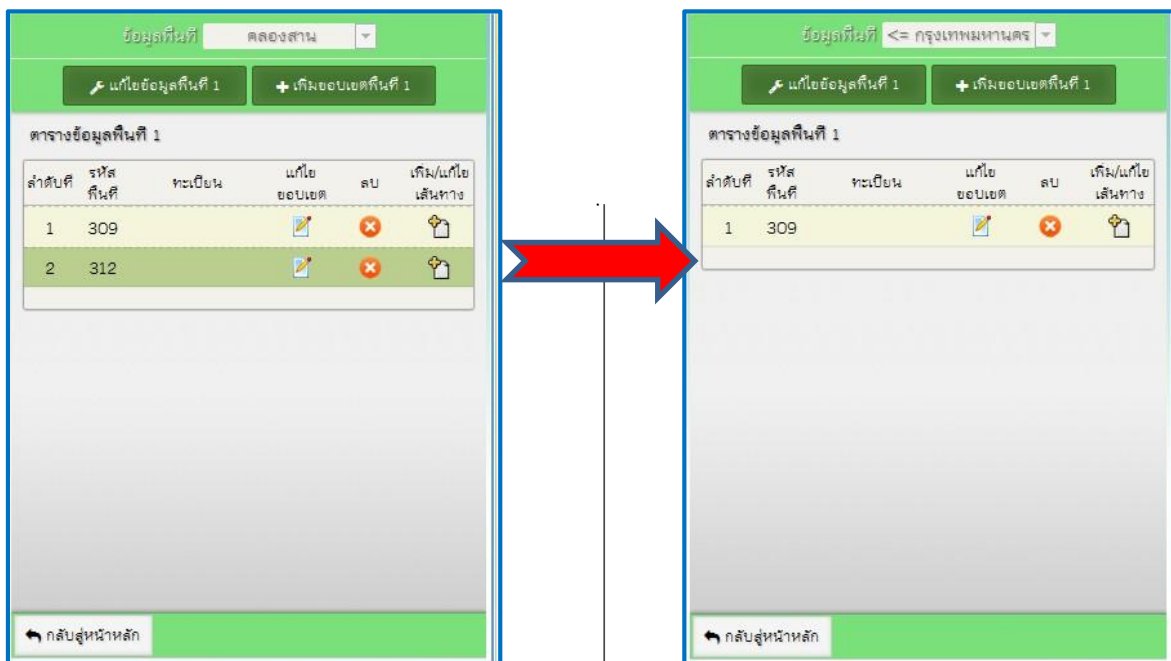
ข้อมูลพื้นที่ คลองสาน

แก้ไขข้อมูลพื้นที่ 1

เพิ่มขอบเขตพื้นที่ 1

ตารางข้อมูลพื้นที่ 1

| ลำดับที่ | รหัสพื้นที่ | ทะเบียน | แก้ไขขอบเขต | ลบ | เพิ่ม/แก้ไขเส้นทาง |
|---|---|---|---|---|---|
| 1 | 309 | | | | |
| 2 | 312 | | | | |

กลับสู่หน้าหลัก

ข้อมูลพื้นที่ <= กรุงเทพมหานคร

แก้ไขข้อมูลพื้นที่ 1

เพิ่มขอบเขตพื้นที่ 1

ตารางข้อมูลพื้นที่ 1

| ลำดับที่ | รหัสพื้นที่ | ทะเบียน | แก้ไขขอบเขต | ลบ | เพิ่ม/แก้ไขเส้นทาง |
|---|---|---|---|---|---|
| 1 | 309 | | | | |

กลับสู่หน้าหลัก